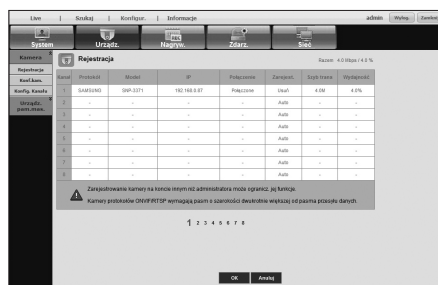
Live | Szukaj | Konfigur. | Informacje

admin Wyloguj Zamknij

System Urządz. Nagryw. Zdarz. Sieć

Kamera
Rejestracja
Konf.kam.
Konfig. Kanału
Urządz. pam.mas.

Rejestracja

Razem : 4.0 Mbps / 4.0 %

| Kanał | Protokół | Model | IP | Połączenie | Zarejest. | Szyb.trans | Wydajność |
|---|---|---|---|---|---|---|---|
| 1 | SAMSUNG | SNP-3371 | 192.168.0.97 | Połączone | Usuń | 4.0M | 4.0% |
| 2 | - | - | - | - | Auto | - | - |
| 3 | - | - | - | - | Auto | - | - |
| 4 | - | - | - | - | Auto | - | - |
| 5 | - | - | - | - | Auto | - | - |
| 6 | - | - | - | - | Auto | - | - |
| 7 | - | - | - | - | Auto | - | - |
| 8 | - | - | - | - | Auto | - | - |

Zarejestrowanie kamery na koncie innym niż administratora może ograniczyć jej funkcje.
Kamery protokołów ONVIF/RTSP wymagają pasm o szerokości dwukrotnie większej od pasma przesyłu danych.

1 2 3 4 5 6 7 8

OK Anuluj